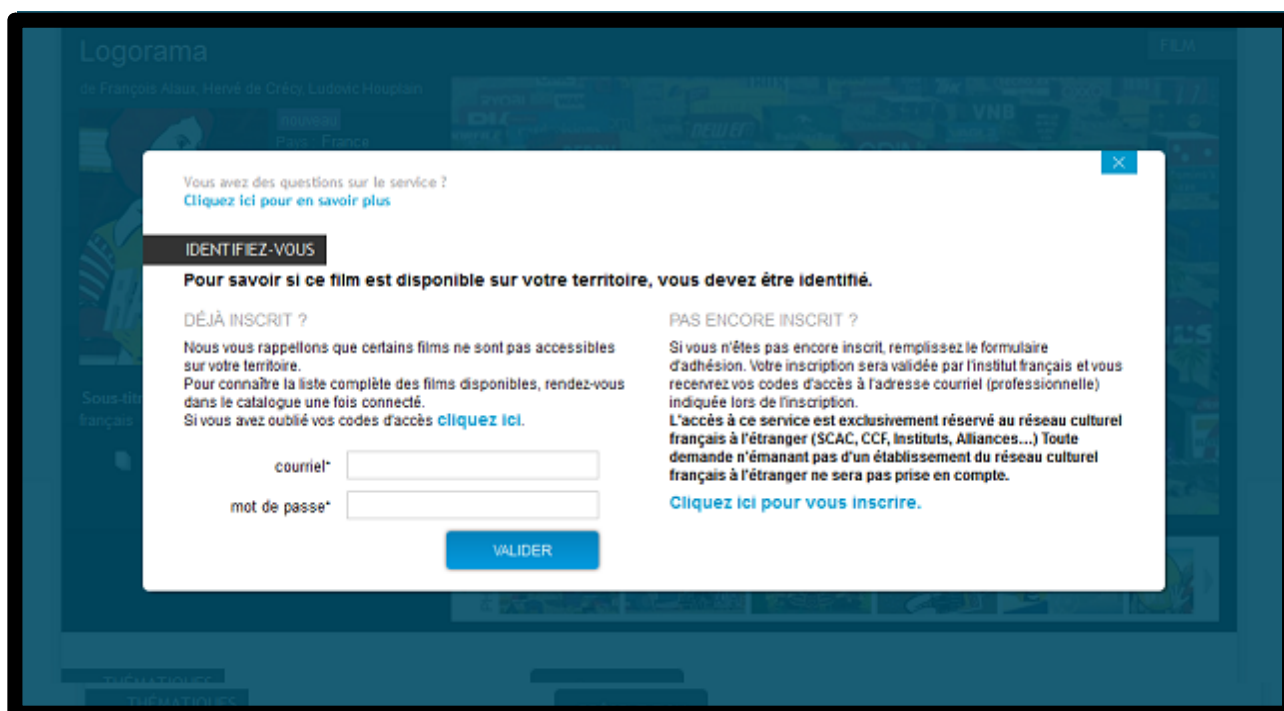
Logorama

FILM

de François Alaux, Hervé de Crécy, Ludovic Houplain

nouveau

Pays : France

Sous-titr

français

×

Vous avez des questions sur le service ?
Cliquez ici pour en savoir plus

IDENTIFIEZ-VOUS

Pour savoir si ce film est disponible sur votre territoire, vous devez être identifié.

DÉJÀ INSCRIT ?

Nous vous rappellons que certains films ne sont pas accessibles sur votre territoire.
Pour connaître la liste complète des films disponibles, rendez-vous dans le catalogue une fois connecté.
Si vous avez oublié vos codes d'accès cliquez ici.

courriel*

mot de passe*

VALIDER

PAS ENCORE INSCRIT ?

Si vous n'êtes pas encore inscrit, remplissez le formulaire d'adhésion. Votre inscription sera validée par l'institut français et vous recevrez vos codes d'accès à l'adresse courriel (professionnelle) indiquée lors de l'inscription.
L'accès à ce service est exclusivement réservé au réseau culturel français à l'étranger (SCAC, CCF, Instituts, Alliances...) Toute demande n'émanant pas d'un établissement du réseau culturel français à l'étranger ne sera pas prise en compte.

Cliquez ici pour vous inscrire.

THÉMATIQUES